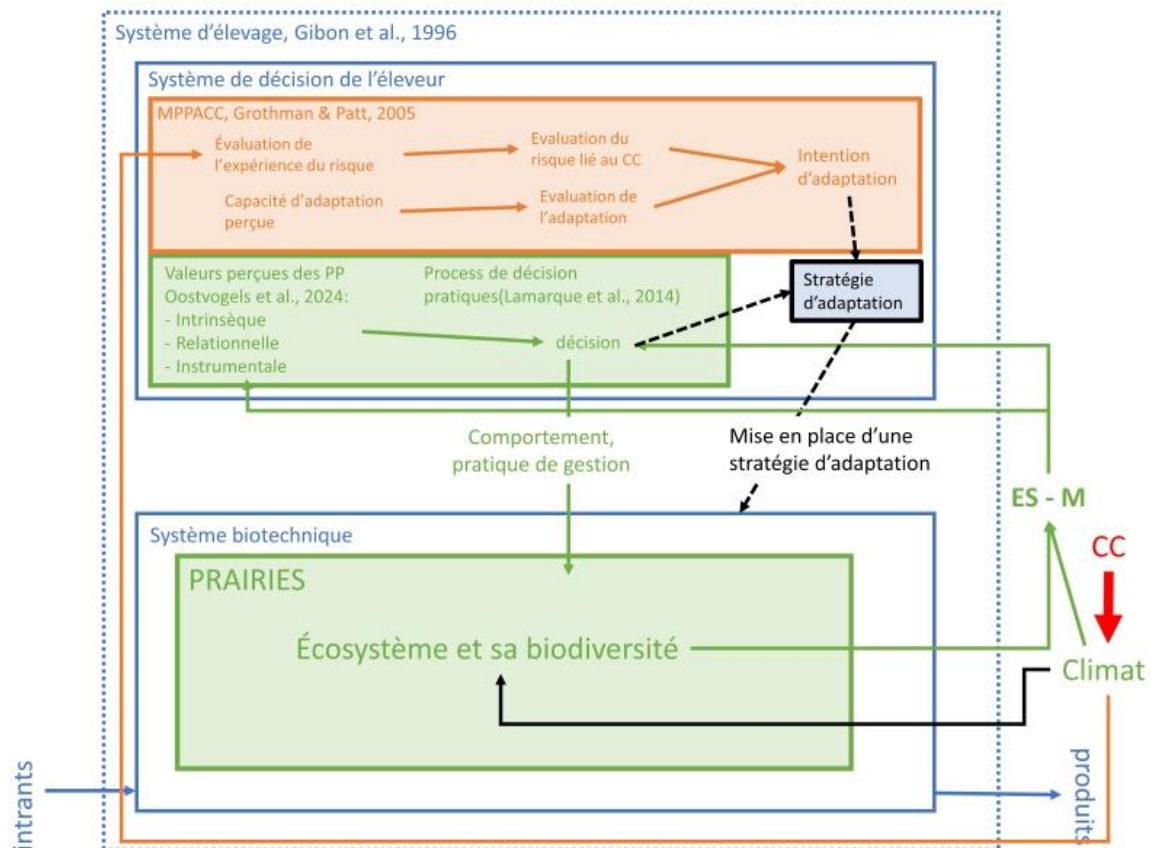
Système d'élevage, Gibon et al., 1996

Système de décision de l'éleveur

MPPACC, Grothman & Patt, 2005

Évaluation de l'expérience du risque

Evaluation du risque lié au CC

Intention d'adaptation

Capacité d'adaptation perçue

Evaluation de l'adaptation

Valeurs perçues des PP Oostvogels et al., 2024:
- Intrinsèque
- Relationnelle
- Instrumentale

Process de décision pratiques(Lamarque et al., 2014)

décision

Stratégie d'adaptation

Comportement, pratique de gestion

Mise en place d'une stratégie d'adaptation

ES - M

CC

Système biotechnique

PRAIRIES

Écosystème et sa biodiversité

Climat

intrants

produits